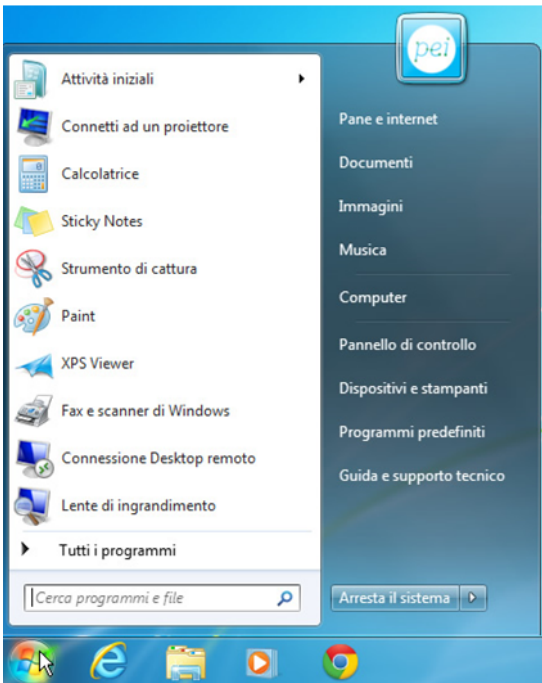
pei

Attività iniziali

Connetti ad un proiettore

Calcolatrice

Sticky Notes

Strumento di cattura

Paint

XPS Viewer

Fax e scanner di Windows

Connessione Desktop remoto

Lente di ingrandimento

Tutti i programmi

Cerca programmi e file

Pane e internet

Documenti

Immagini

Musica

Computer

Pannello di controllo

Dispositivi e stampanti

Programmi predefiniti

Guida e supporto tecnico

Arresta il sistema